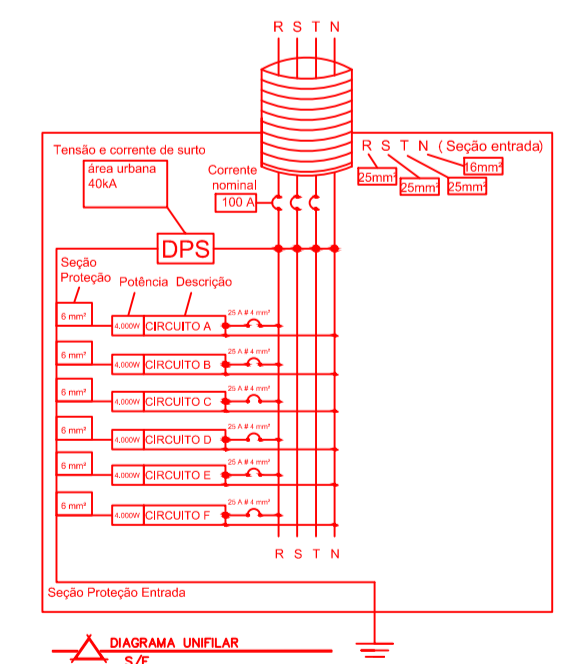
R S T N

Tensão e corrente de surto

área urbana
40kA

Corrente nominal

100 A

R S T N ( Seção entrada)

25mm²

25mm²

25mm²

16mm²

DPS

Seção Proteção

Potência

Descrição

6 mm²

4.000W

CIRCUITO A

25 A # 4 mm²

6 mm²

4.000W

CIRCUITO B

25 A # 4 mm²

6 mm²

4.000W

CIRCUITO C

25 A # 4 mm²

6 mm²

4.000W

CIRCUITO D

25 A # 4 mm²

6 mm²

4.000W

CIRCUITO E

25 A # 4 mm²

6 mm²

4.000W

CIRCUITO F

25 A # 4 mm²

R S T N

Seção Proteção Entrada

DIAGRAMA UNIFILAR

S/E